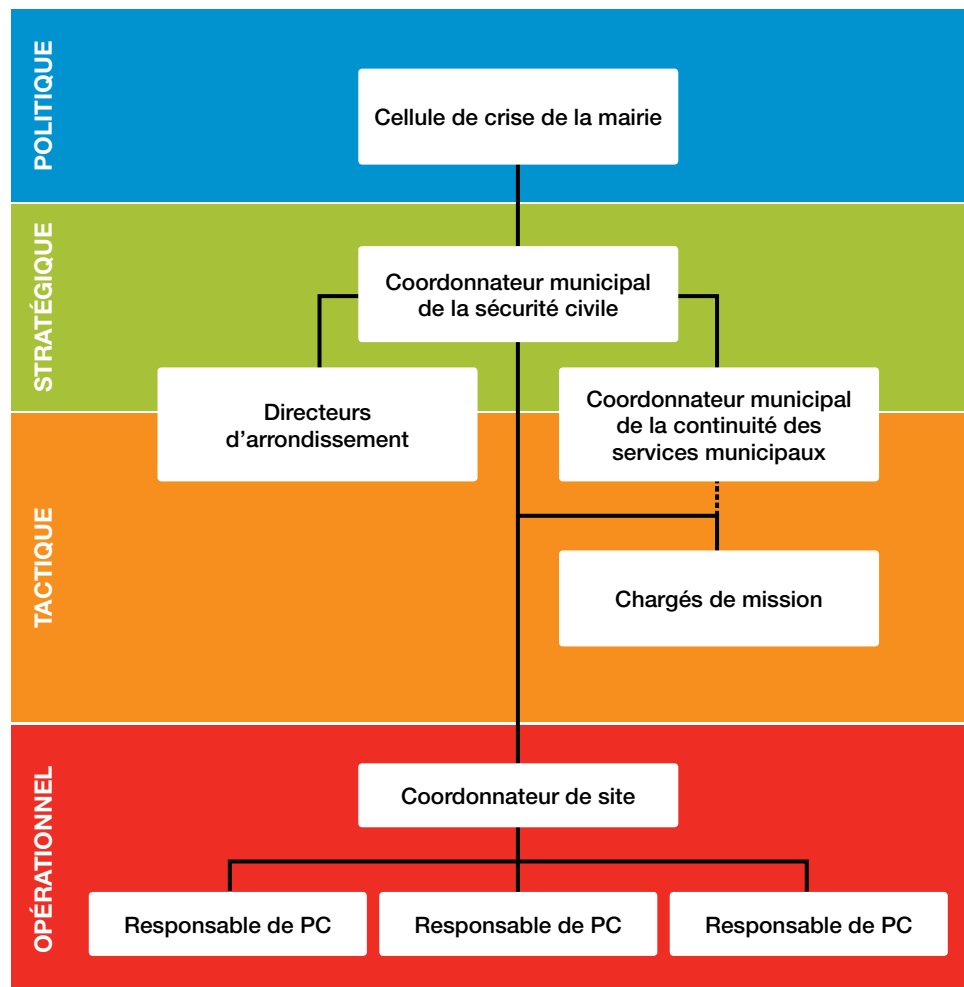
POLITIQUE

Cellule de crise de la mairie

STRATÉGIQUE

Coordonnateur municipal de la sécurité civile

Directeurs d'arrondissement

Coordonnateur municipal de la continuité des services municipaux

TACTIQUE

Chargés de mission

OPÉRATIONNEL

Coordonnateur de site

Responsable de PC

Responsable de PC

Responsable de PC